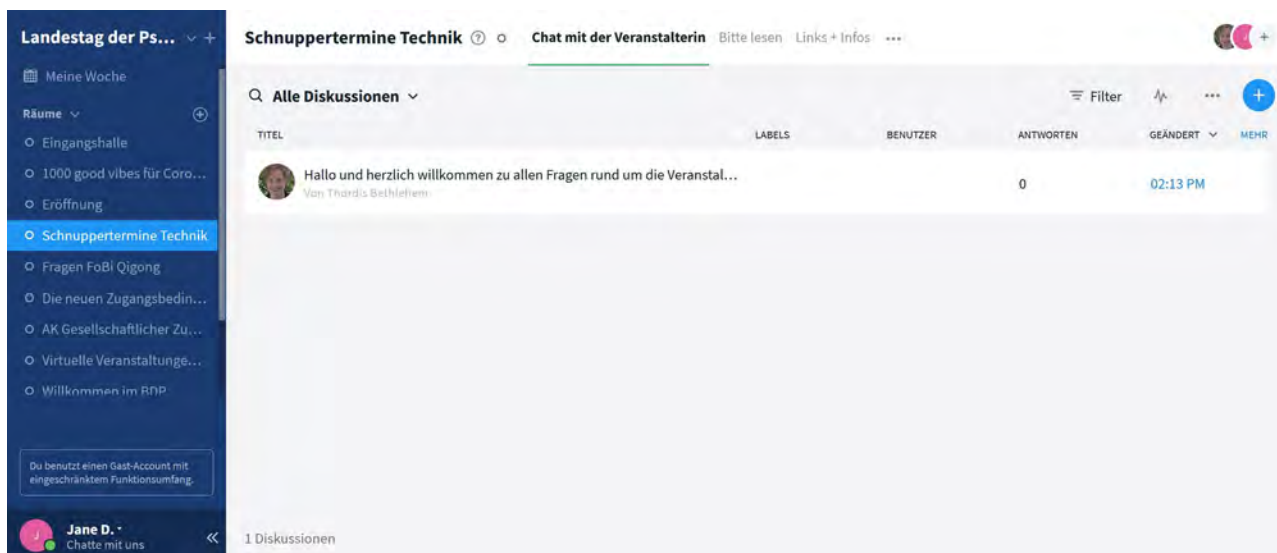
Landestag der Ps...

Meine Woche

Räume

Eingangshalle

1000 good vibes für Coro...

Eröffnung

Schnuppertermine Technik

Fragen FoBi Qigong

Die neuen Zugangsbedin...

AK Gesellschaftlicher Zu...

Virtuelle Veranstaltunge...

Willkommen im BDP

Du benutzt einen Gast-Account mit eingeschränktem Funktionsumfang.

Jane D.
Chatte mit uns

Schnuppertermine Technik

Chat mit der Veranstalterin | Bitte lesen | Links + Infos | ...

Alle Diskussionen

Filter

| TITEL | LABELS | BENUTZER | ANTWORTEN | GEÄNDERT | MEHR |
|---|---|---|---|---|---|
| Hallo und herzlich willkommen zu allen Fragen rund um die Veranstal... Von Thordis Bethlehem | | | 0 | 02:13 PM | |

1 Diskussionen